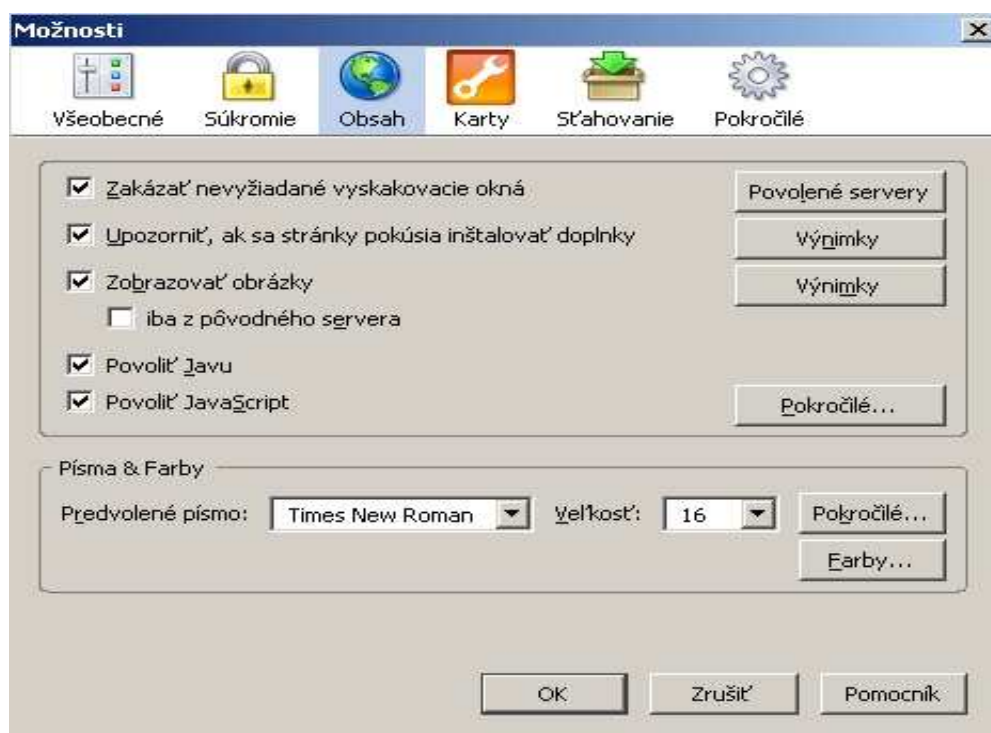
Možnosti

Všeobecné Súkromie Obsah Karty Sťahovanie Pokročilé

☑ Zakázať nevyžiadané vyskakovacie okná
Povolené servery

☑ Upozorniť, ak sa stránky pokúsia inštalovať doplnky
Výnimky

☑ Zobrazovať obrázky
Výnimky

☐ iba z pôvodného servera

☑ Povoliť Javu

☑ Povoliť JavaScript
Pokročilé...

Písma & Farby

Predvolené písmo: Times New Roman Veľkosť: 16 Pokročilé...

Farby...

OK Zrušiť Pomocník